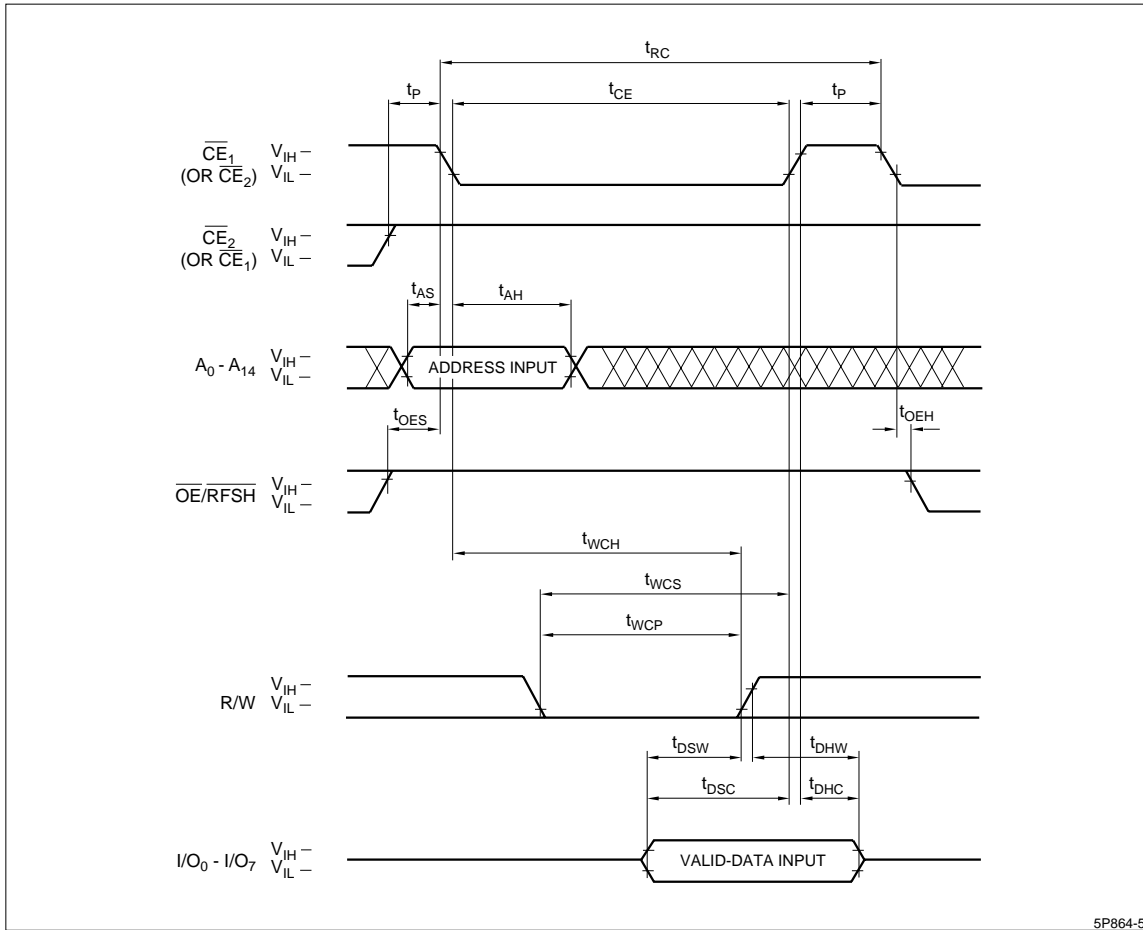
$t_{RC}$

$t_P$ $t_{CE}$ $t_P$

$\overline{CE}_1$ (OR $\overline{CE}_2$) $V_{IH}$ – $V_{IL}$ –

$\overline{CE}_2$ (OR $\overline{CE}_1$) $V_{IH}$ – $V_{IL}$ –

$t_{AS}$ $t_{AH}$

$A_0$ - $A_{14}$ $V_{IH}$ – $V_{IL}$ – ADDRESS INPUT

$t_{OES}$ $t_{OEH}$

$\overline{OE}/\overline{RFSH}$ $V_{IH}$ – $V_{IL}$ –

$t_{WCH}$

$t_{WCS}$

$t_{WCP}$

R/W $V_{IH}$ – $V_{IL}$ –

$t_{DSW}$ $t_{DHW}$

$t_{DSC}$ $t_{DHC}$

$I/O_0$ - $I/O_7$ $V_{IH}$ – $V_{IL}$ – VALID-DATA INPUT

5P864-5